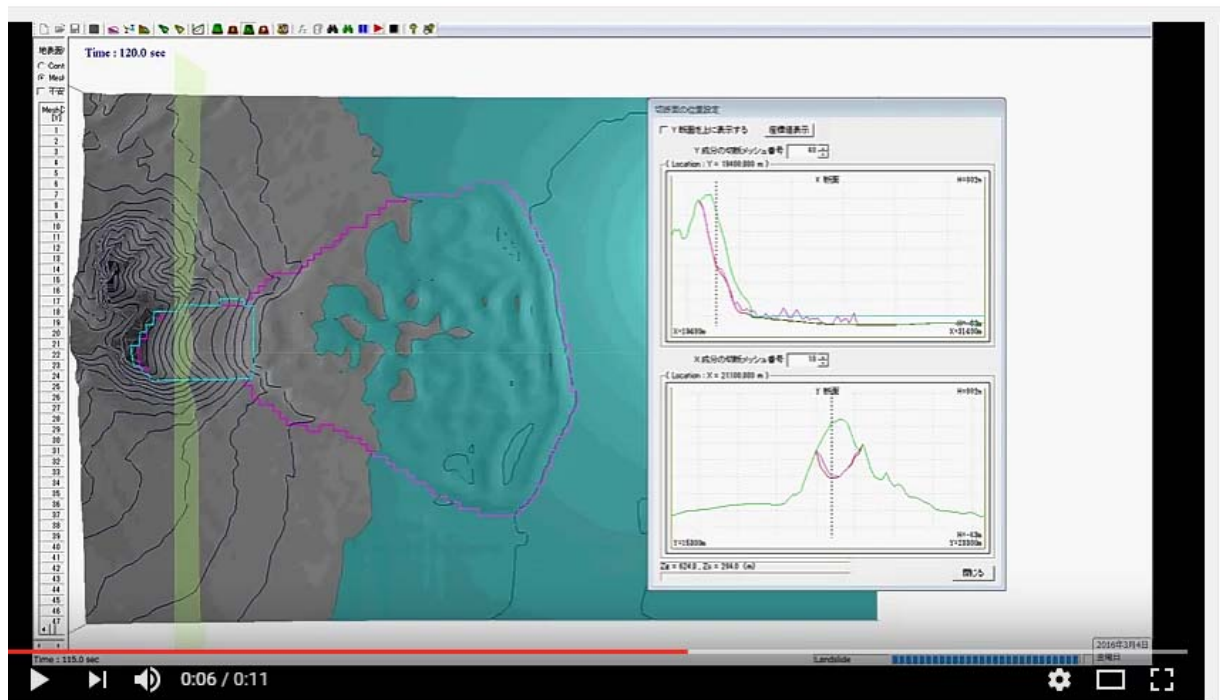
Time : 120.0 sec

地表面
C Cont
Mesh
不安

Mesh
[Y]
1
2
3
4
5
6
7
8
9
10
11
12
13
14
15
16
17
18
19
20
21
22
23
24
25
26
27
28
29
30
31
32
33
34
35
36
37
38
39
40
41
42
43
44
45
46
47

切断面の位置設定
Y 断面を上に表示する
座標値表示
Y 成分の切断メッシュ番号 40
( Location : Y = 19400.000 m )
X 断面
H=892m
X=19400m
X=31600m
X 成分の切断メッシュ番号 18
( Location : X = 21100.000 m )
Y 断面
H=892m
H=-63m
Y=15300m
Y=28800m
Zs = 624.0 , Zs = 294.0 (m)
閉じる

Time : 115.0 sec
Landslide
2016年3月4日
金曜日

0:06 / 0:11